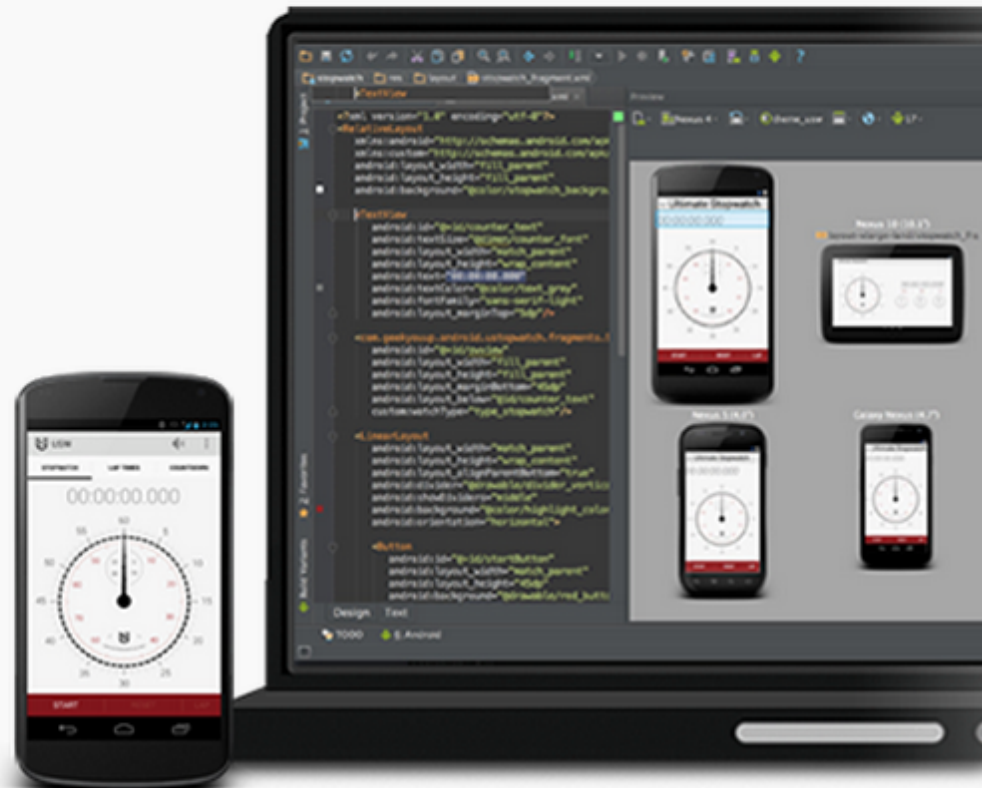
stopwatch res layout stopwatch_fragment.xml

TextView

<?xml version="1.0" encoding="utf-8"?>
<RelativeLayout
xmlns:android="http://schemas.android.com/apk
xmlns:custom="http://schemas.android.com/apk
android:layout_width="fill_parent"
android:layout_height="fill_parent"
android:background="@color/stopwatch_backgro

<TextView
android:id="@+id/counter_text"
android:textSize="@dimen/counter_font"
android:layout_width="match_parent"
android:layout_height="wrap_content"
android:text="00:00:00.000"
android:textColor="@color/text_gray"
android:fontFamily="sans-serif-light"
android:layout_marginTop="5dp"/>

<com.geekyouup.android.ustopwatch.fragments.
android:id="@+id/swview"
android:layout_width="fill_parent"
android:layout_height="fill_parent"
android:layout_marginBottom="45dp"
android:layout_below="@id/counter_text"
custom:watchType="type_stopwatch"/>

<LinearLayout
android:layout_width="match_parent"
android:layout_height="wrap_content"
android:layout_alignParentBottom="true"
android:divider="@drawable/divider_vertic
android:showDividers="middle"
android:background="@color/highlight_colo
android:orientation="horizontal">

<Button
android:id="@+id/startButton"
android:layout_width="match_parent"
android:layout_height="45dp"
android:background="@drawable/red_butt

Design Text

TODO 6: Android

1: Project 2: Favorites Build Variants

Preview

Nexus 4 theme_ucw 17

Ultimate Stopwatch
00:00:00.000

Nexus 10 (10.1")
Nexus 5 (4.5")
Galaxy Nexus (4.7")

USW
STOPWATCH LAP TIMES COUNTDOWN
00:00:00.000
60 5 10 15 20 25 30 35 40 45 50 55
START